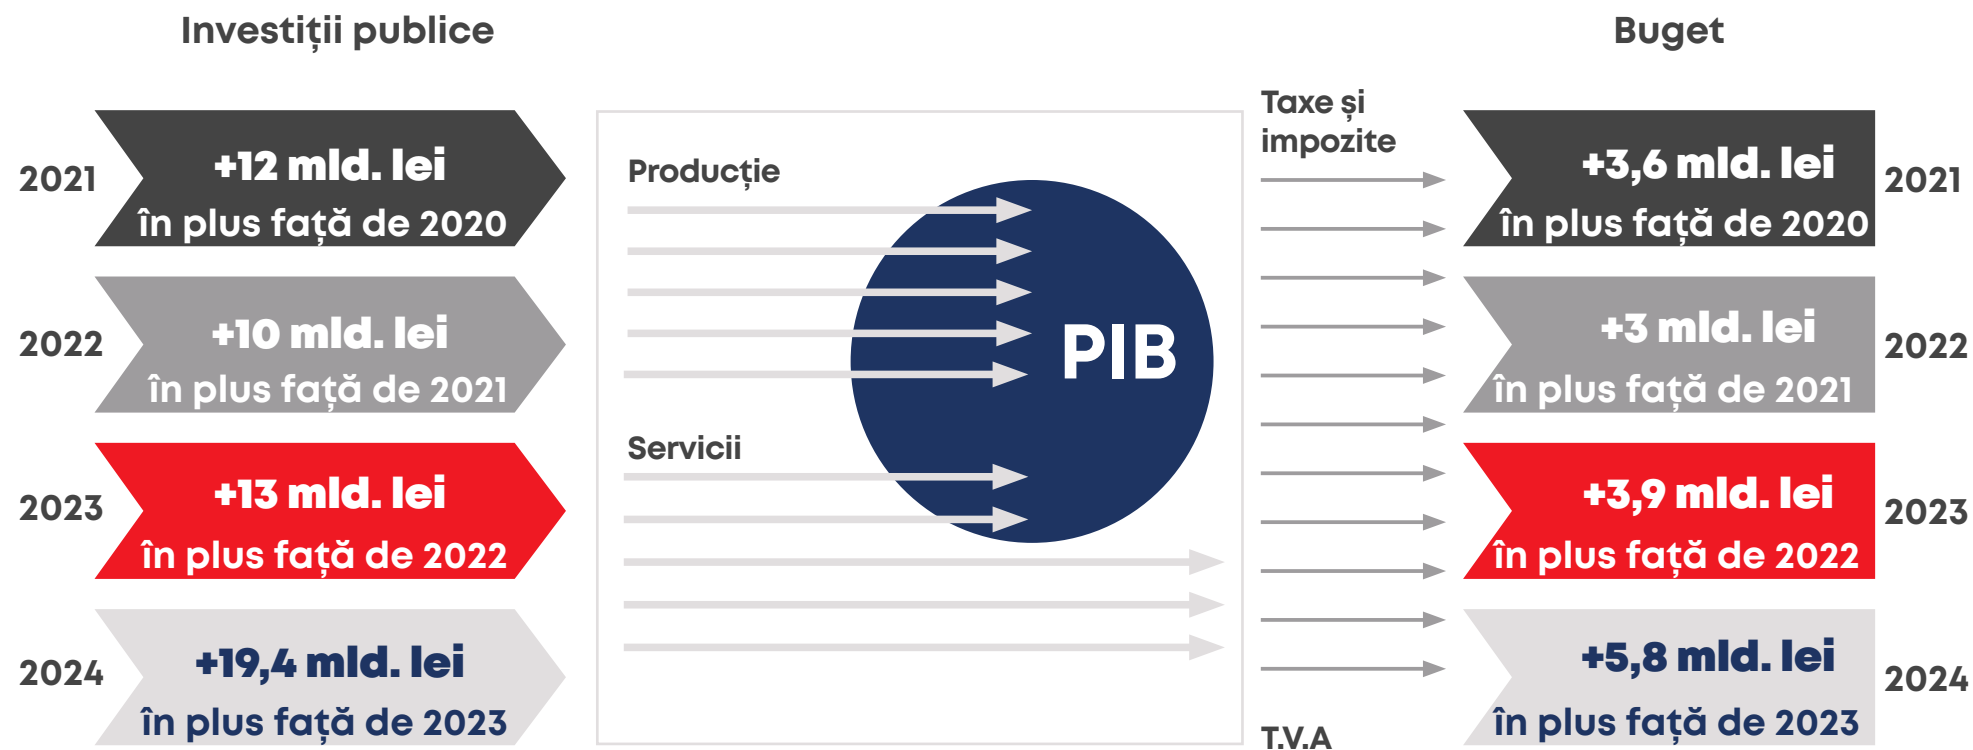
Investiții publice

2021 +12 mld. lei în plus față de 2020

2022 +10 mld. lei în plus față de 2021

2023 +13 mld. lei în plus față de 2022

2024 +19,4 mld. lei în plus față de 2023

Producție

PIB

Servicii

Taxe și impozite

T.V.A

Buget

+3,6 mld. lei în plus față de 2020 2021

+3 mld. lei în plus față de 2021 2022

+3,9 mld. lei în plus față de 2022 2023

+5,8 mld. lei în plus față de 2023 2024